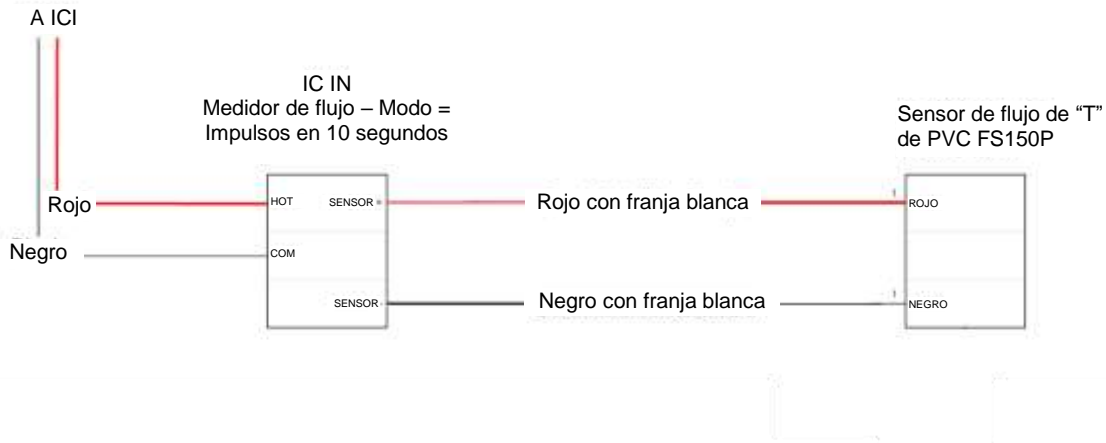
A ICI

IC IN
Medidor de flujo – Modo = Impulsos en 10 segundos

Sensor de flujo de “T” de PVC FS150P

Rojo

HOT

SENSOR

Rojo con franja blanca

1

ROJO

Negro

COM

SENSOR

Negro con franja blanca

1

NEGRO